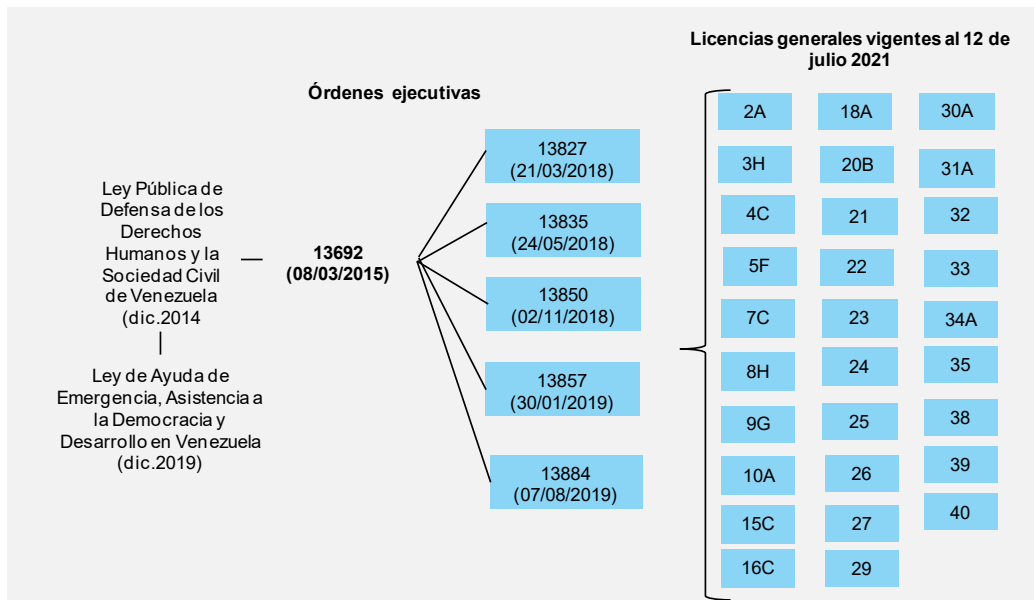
Licencias generales vigentes al 12 de julio 2021

Órdenes ejecutivas

Ley Pública de Defensa de los Derechos Humanos y la Sociedad Civil de Venezuela (dic.2014

Ley de Ayuda de Emergencia, Asistencia a la Democracia y Desarrollo en Venezuela (dic.2019)

13692
(08/03/2015)

13827
(21/03/2018)

13835
(24/05/2018)

13850
(02/11/2018)

13857
(30/01/2019)

13884
(07/08/2019)

2A
3H
4C
5F
7C
8H
9G
10A
15C
16C

18A
20B
21
22
23
24
25
26
27
29

30A
31A
32
33
34A
35
38
39
40